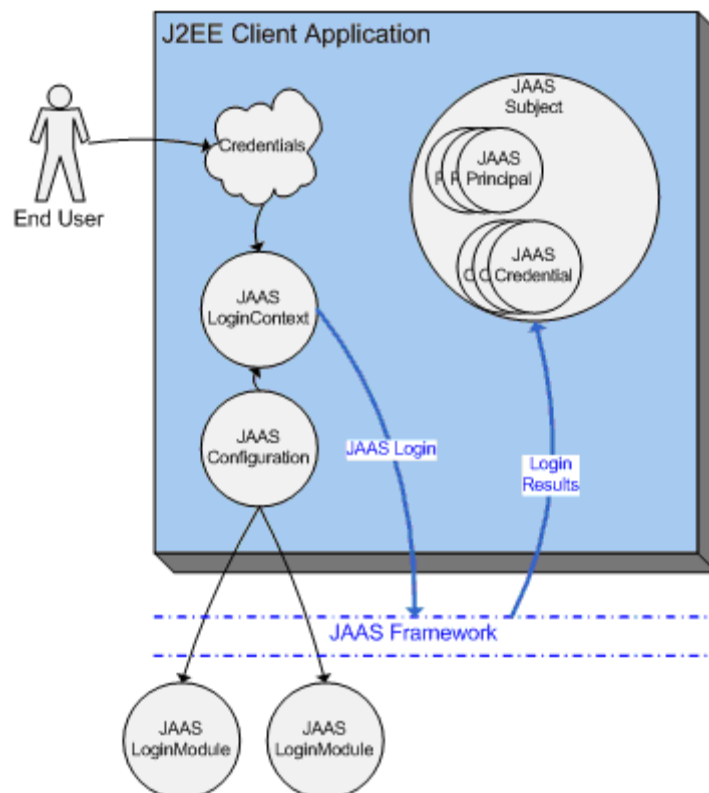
J2EE Client Application

End User

Credentials

JAAS Subject

P P

JAAS Principal

C C

JAAS Credential

JAAS LoginContext

JAAS Configuration

JAAS Login

Login Results

JAAS Framework

JAAS LoginModule

JAAS LoginModule